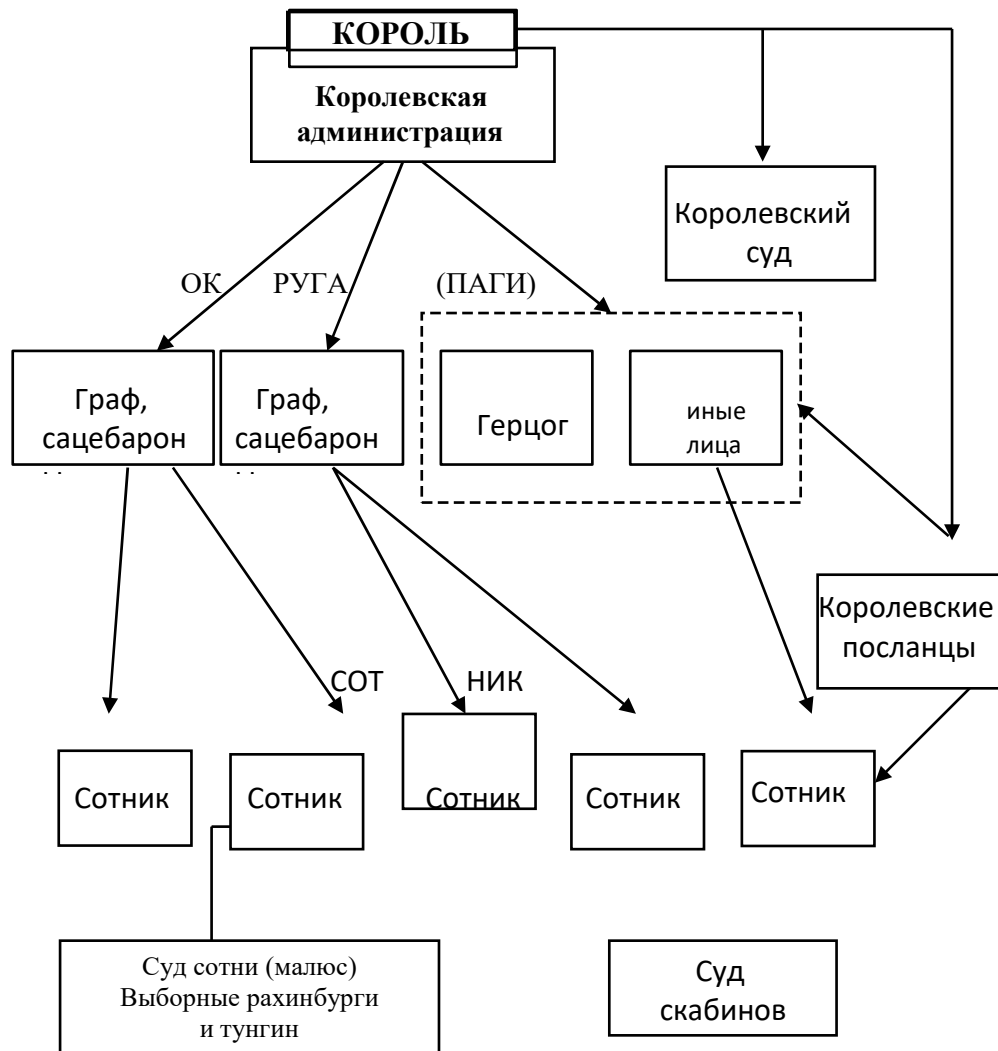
КОРОЛЬ

Королевская администрация

Королевский суд

ОК РУГА (ПАГИ)

Граф, сацебарон

Граф, сацебарон

Герцог

иные лица

Королевские посланцы

СОТ НИК

Сотник

Сотник

Сотник

Сотник

Сотник

Суд сотни (малюс) Выборные рахинбурги и тунгин

Суд скабинов